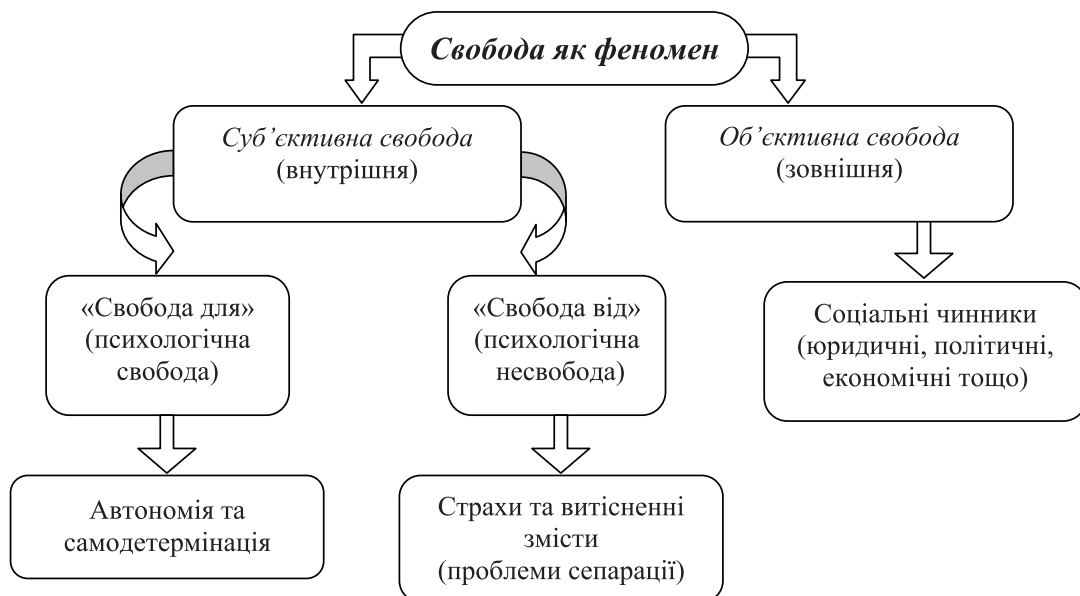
Свобода як феномен

Суб'єктивна свобода
(внутрішня)

Об'єктивна свобода
(зовнішня)

«Свобода для»
(психологічна свобода)

«Свобода від»
(психологічна несвобода)

Соціальні чинники
(юридичні, політичні, економічні тощо)

Автономія та самодетермінація

Страхи та витісненні змісти
(проблеми сепарації)